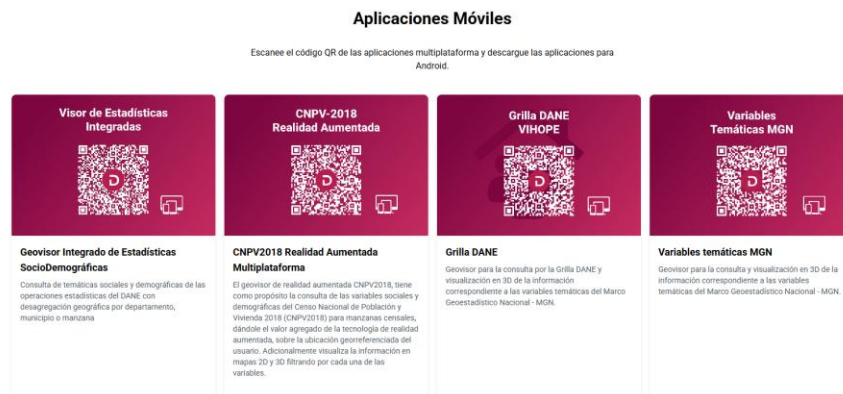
Aplicaciones Móviles

Escanee el código QR de las aplicaciones multiplataforma y descargue las aplicaciones para Android.

Visor de Estadísticas Integradas

CNPV-2018 Realidad Aumentada

Grilla DANE VIHOPE

Variables Temáticas MGN

Geovisor Integrado de Estadísticas SocioDemográficas

Consulta de temáticas sociales y demográficas de las operaciones estadísticas del DANE con desagregación geográfica por departamento, municipio o manzana

CNPV2018 Realidad Aumentada Multiplataforma

El geovisor de realidad aumentada CNPV2018, tiene como propósito la consulta de las variables sociales y demográficas del Censo Nacional de Población y Vivienda 2018 (CNPV2018) para manzanas censales, dándole el valor agregado de la tecnología de realidad aumentada, sobre la ubicación georreferenciada del usuario. Adicionalmente visualiza la información en mapas 2D y 3D filtrando por cada una de las variables.

Grilla DANE

Geovisor para la consulta por la Grilla DANE y visualización en 3D de la información correspondiente a las variables temáticas del Marco Geoestadístico Nacional - MGN.

Variables temáticas MGN

Geovisor para la consulta y visualización en 3D de la información correspondiente a las variables temáticas del Marco Geoestadístico Nacional - MGN.